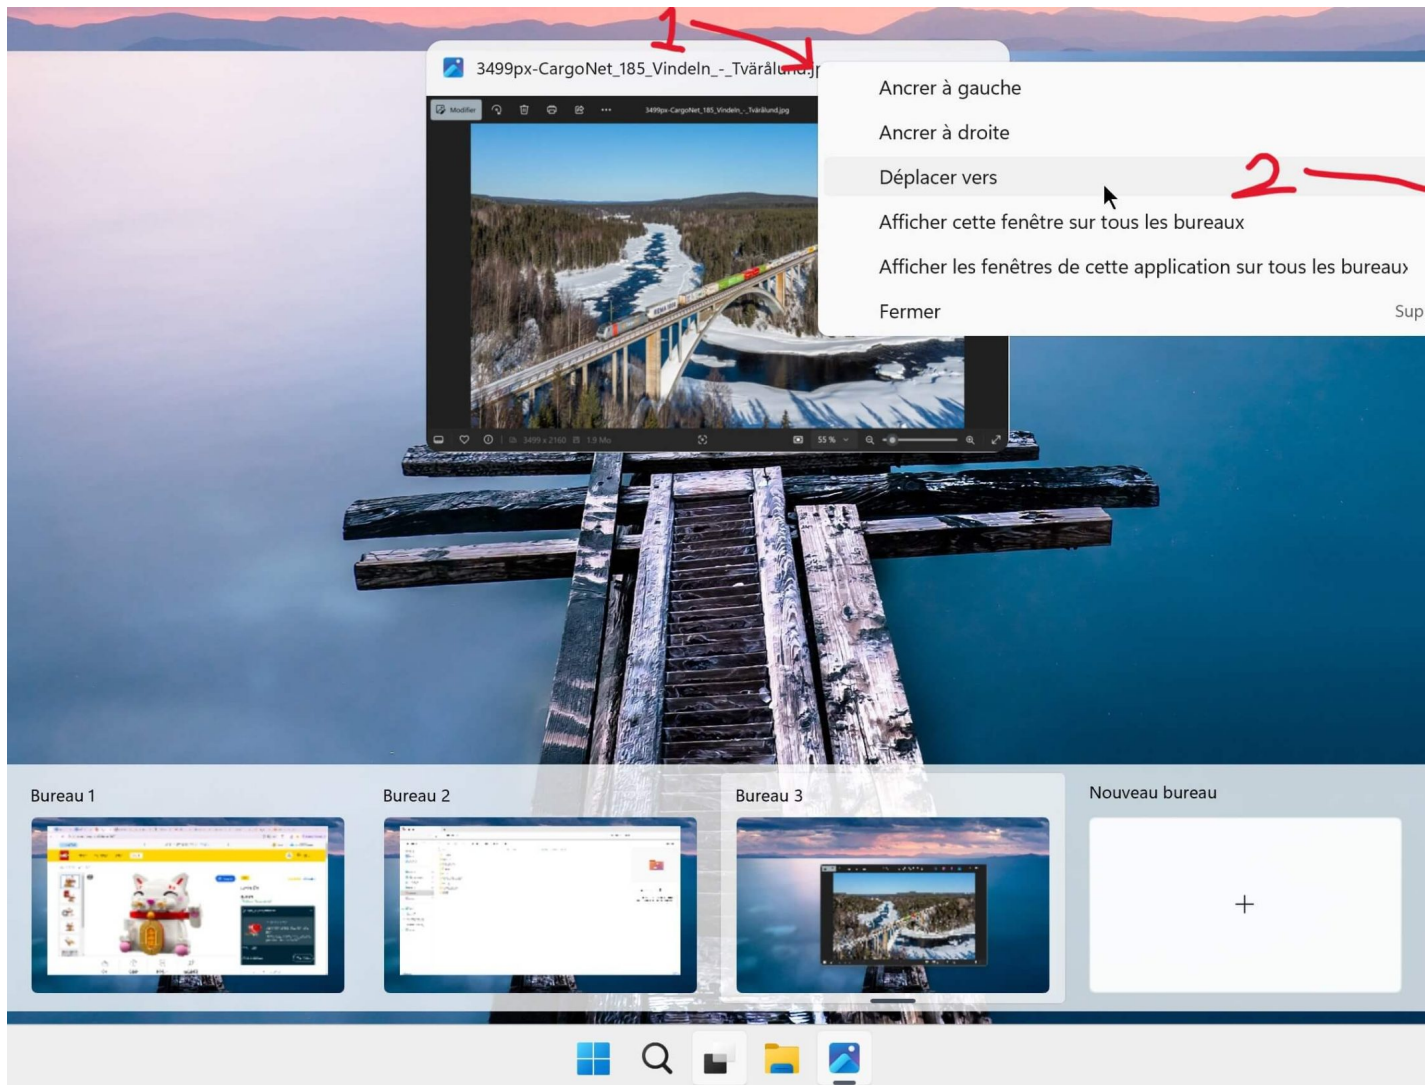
1

3499px-CargoNet_185_Vindeln_-_Tväråluncl.j

Modifier

3499px-CargoNet_185_Vindeln_-_Tväråund.jpg

Ancrer à gauche

Ancrer à droite

Déplacer vers

2

Afficher cette fenêtre sur tous les bureaux

Afficher les fenêtres de cette application sur tous les bureau›

Fermer

Sup

3499 x 2160 1,9 Mo

55 %

Bureau 1

Bureau 2

Bureau 3

Nouveau bureau

+